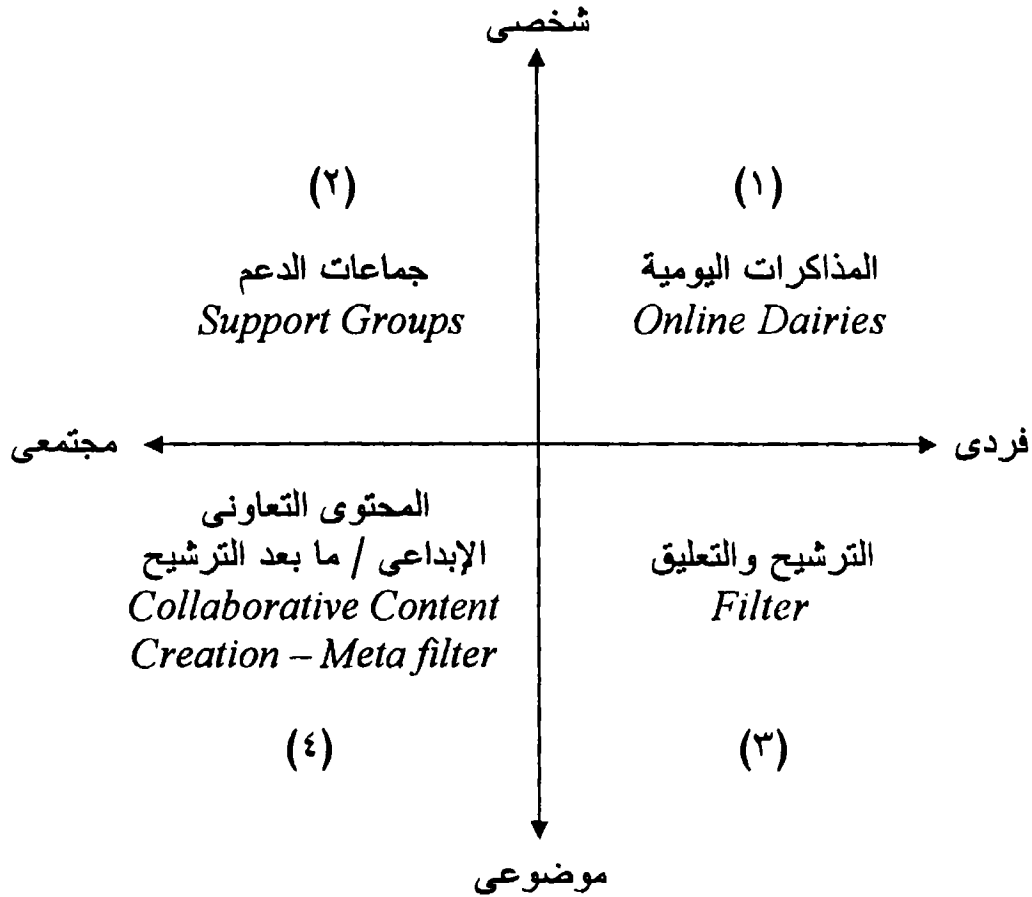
شخصى

(١)
المذاكرات اليومية
Online Dairies

(٢)
جماعات الدعم
Support Groups

فردى

مجتمعى

الترشيح والتعليق
Filter

(٣)

المحتوى التعاونى
الإبداعى / ما بعد الترشيح
Collaborative Content
Creation – Meta filter

(٤)

موضوعى